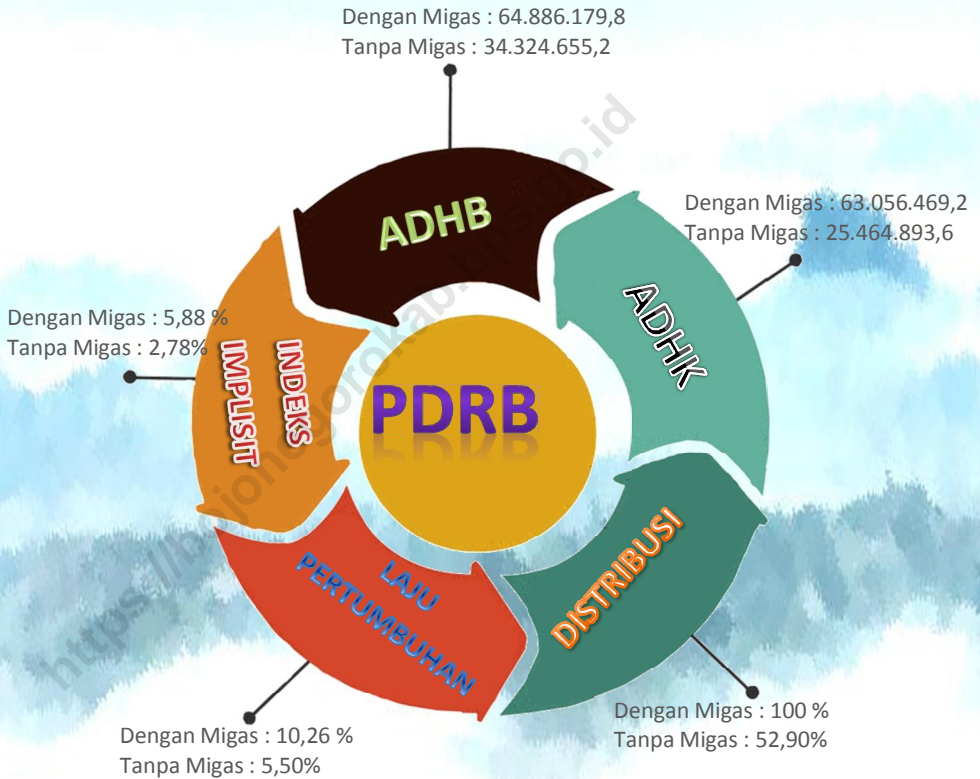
Dengan Migas : 64.886.179,8
Tanpa Migas : 34.324.655,2

ADHB

Dengan Migas : 63.056.469,2
Tanpa Migas : 25.464.893,6

ADHK

Dengan Migas : 5,88 %
Tanpa Migas : 2,78%

INDEKS IMPLISIT

PDRB

LAJU PERTUMBUHAN

DISTRIBUSI

Dengan Migas : 10,26 %
Tanpa Migas : 5,50%

Dengan Migas : 100 %
Tanpa Migas : 52,90%

https://bojonegorokab.bps.go.id